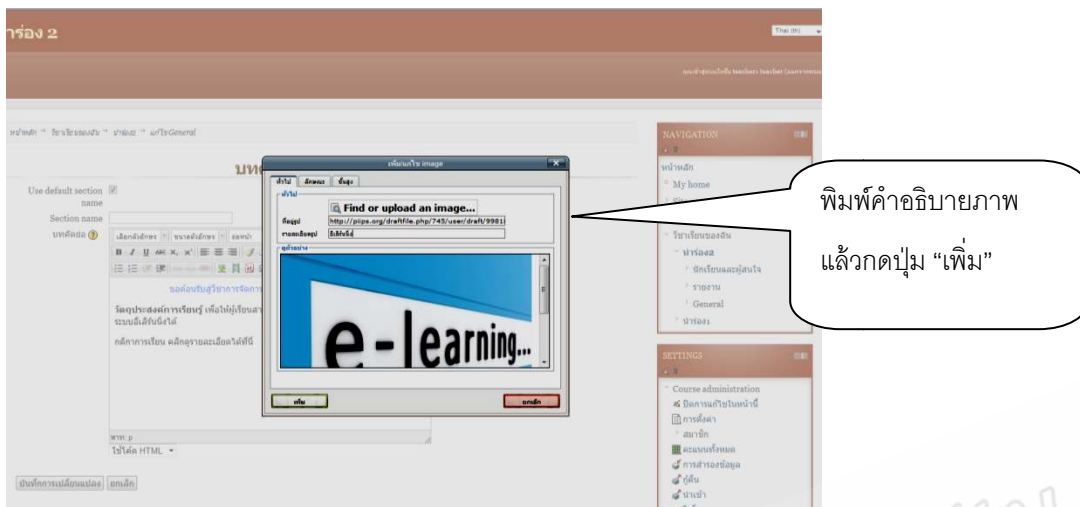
ทร่อง 2

Thai (th)

หน้าหลัก » วิชาเรียนของฉัน » ทาร่อง » แก้ไขGeneral

บท

Use default section name

Section name

บทคัดย่อ

เลือกตัวอักษร ขนาดตัวอักษร ย่อหน้า

ขอต้อนรับสู่วิชาการจัดการ

วัตถุประสงค์การเรียนรู้ เพื่อให้ผู้เรียนสา ระบบอีเลิร์นนิ่งได้

กติกาการเรียน คลิกดูรายละเอียดได้ที่นี่

พาท: p

ใช้โค้ด HTML

บันทึกการเปลี่ยนแปลง ยกเลิก

เพิ่ม/แก้ไข image

ทั่วไป ลักษณะ ขั้นสูง

ทั่วไป

Find or upload an image...

ที่อยู่รูป http://piipa.org/draftfile.php/745/user/draft/9981

รายละเอียดรูป อีเลิร์นนิ่ง

ดูตัวอย่าง

e-learning...

เพิ่ม

ยกเลิก

NAVIGATION

หน้าหลัก

My home

วิชาเรียนของฉัน

ทาร่อง2

นักเรียนและผู้สนใจ

รายงาน

General

ทาร่อง1

SETTINGS

Course administration

ปิดการแก้ไขในหน้านี้

การตั้งค่า

สมาชิก

คะแนนทั้งหมด

การสำรองข้อมูล

กู้คืน

นำเข้า

พิมพ์คำอธิบายภาพ

แล้วกดปุ่ม “เพิ่ม”